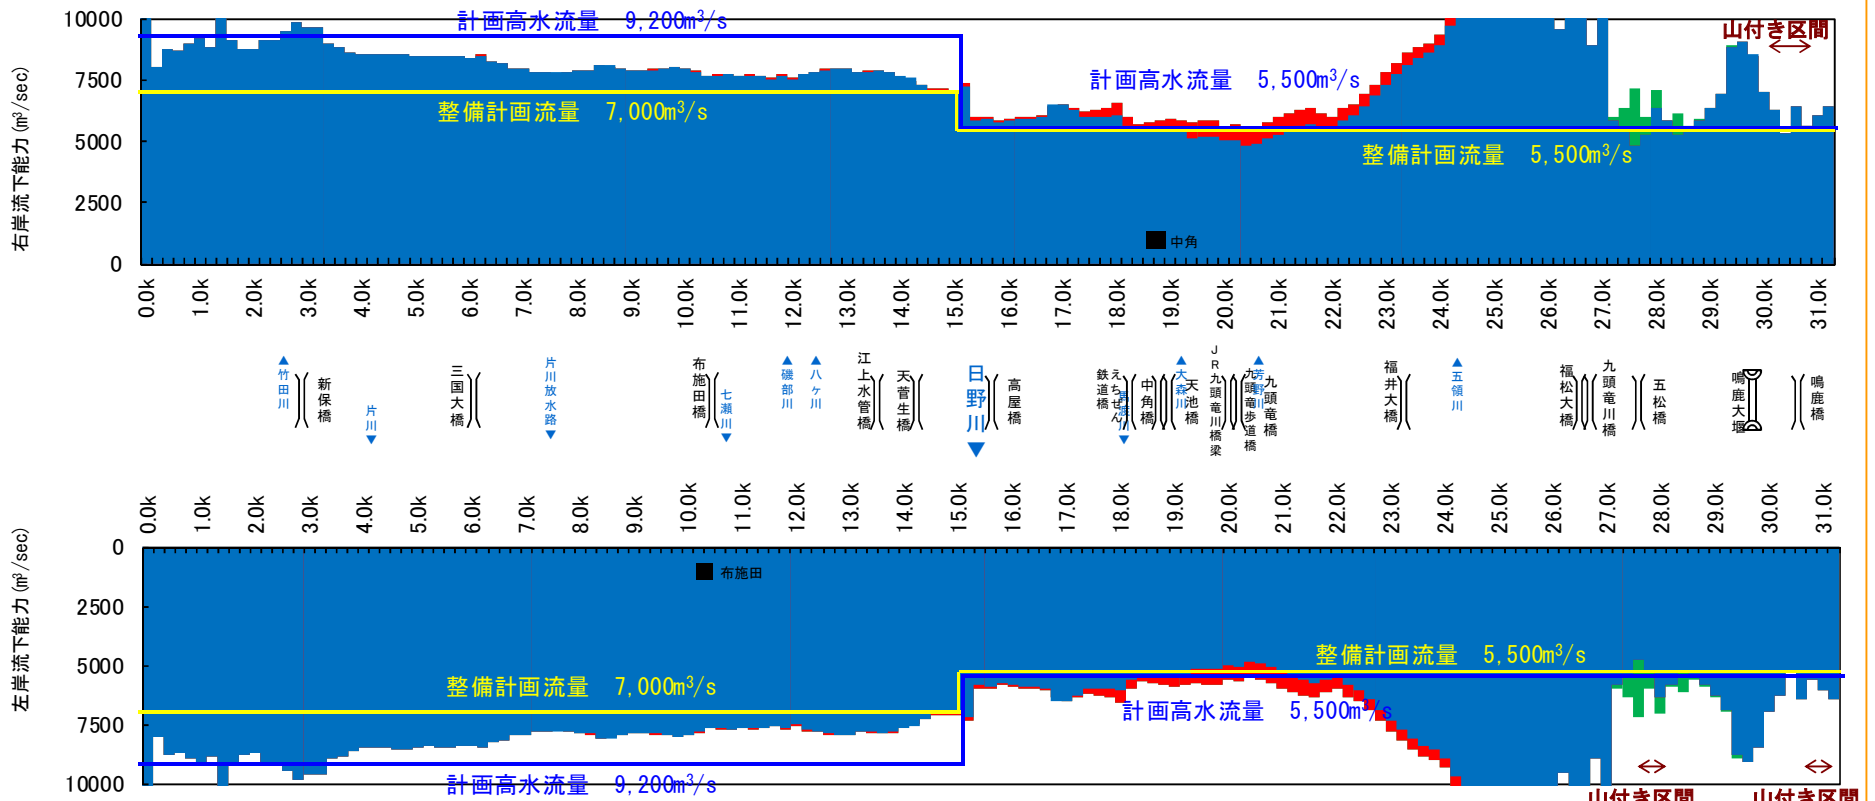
10000
7500
5000
2500
0
右岸流下能力 (m³/sec)
計画高水流量　9,200m³/s
整備計画流量　7,000m³/s
計画高水流量　5,500m³/s
整備計画流量　5,500m³/s
山付き区間
中角
0.0k 1.0k 2.0k 3.0k 4.0k 5.0k 6.0k 7.0k 8.0k 9.0k 10.0k 11.0k 12.0k 13.0k 14.0k 15.0k 16.0k 17.0k 18.0k 19.0k 20.0k 21.0k 22.0k 23.0k 24.0k 25.0k 26.0k 27.0k 28.0k 29.0k 30.0k 31.0k

竹田川
新保橋
片川
三国大橋
片川放水路
布施田橋
七瀬川
磯部川
八ケ川
江上水管橋
天菅生橋
日野川
高屋橋
えちぜん鉄道橋梁
芦原川
中角橋
大森川
天池橋
JR九頭竜川橋梁
九頭竜歩道橋
芳野川
九頭竜橋
福井大橋
五領川
福松大橋
九頭竜川橋
五松橋
鳴鹿大堰
鳴鹿橋

0.0k 1.0k 2.0k 3.0k 4.0k 5.0k 6.0k 7.0k 8.0k 9.0k 10.0k 11.0k 12.0k 13.0k 14.0k 15.0k 16.0k 17.0k 18.0k 19.0k 20.0k 21.0k 22.0k 23.0k 24.0k 25.0k 26.0k 27.0k 28.0k 29.0k 30.0k 31.0k
0
2500
5000
7500
10000
左岸流下能力 (m³/sec)
布施田
整備計画流量　7,000m³/s
計画高水流量　9,200m³/s
整備計画流量　5,500m³/s
計画高水流量　5,500m³/s
山付き区間
山付き区間